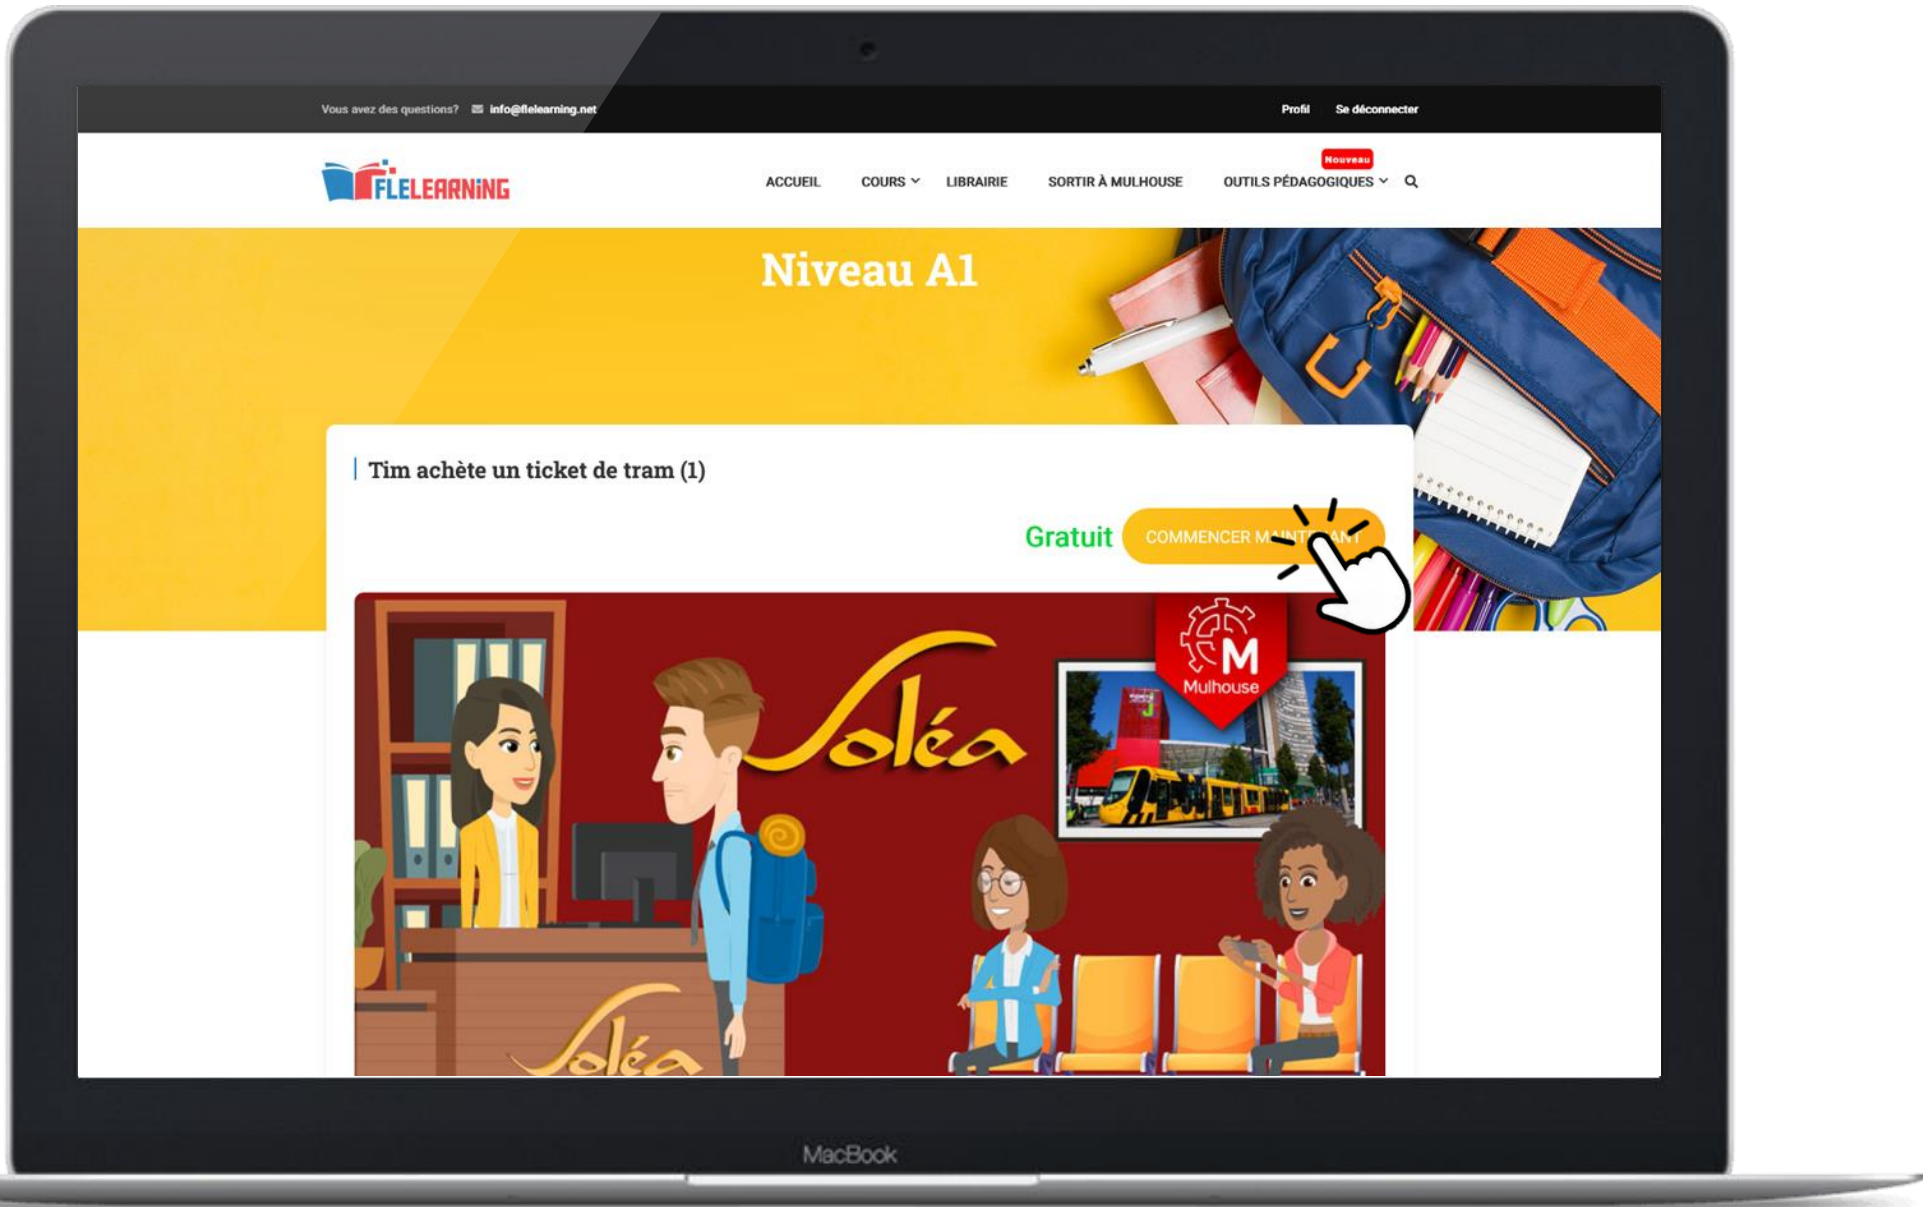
Vous avez des questions? info@flelearning.net

Profil Se déconnecter

FLELEARNING

ACCUEIL COURS LIBRAIRIE SORTIR À MULHOUSE Nouveau OUTILS PÉDAGOGIQUES

Niveau A1

Tim achète un ticket de tram (1)

Gratuit COMMENCER M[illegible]

Soléa

M Mulhouse

Soléa

MacBook